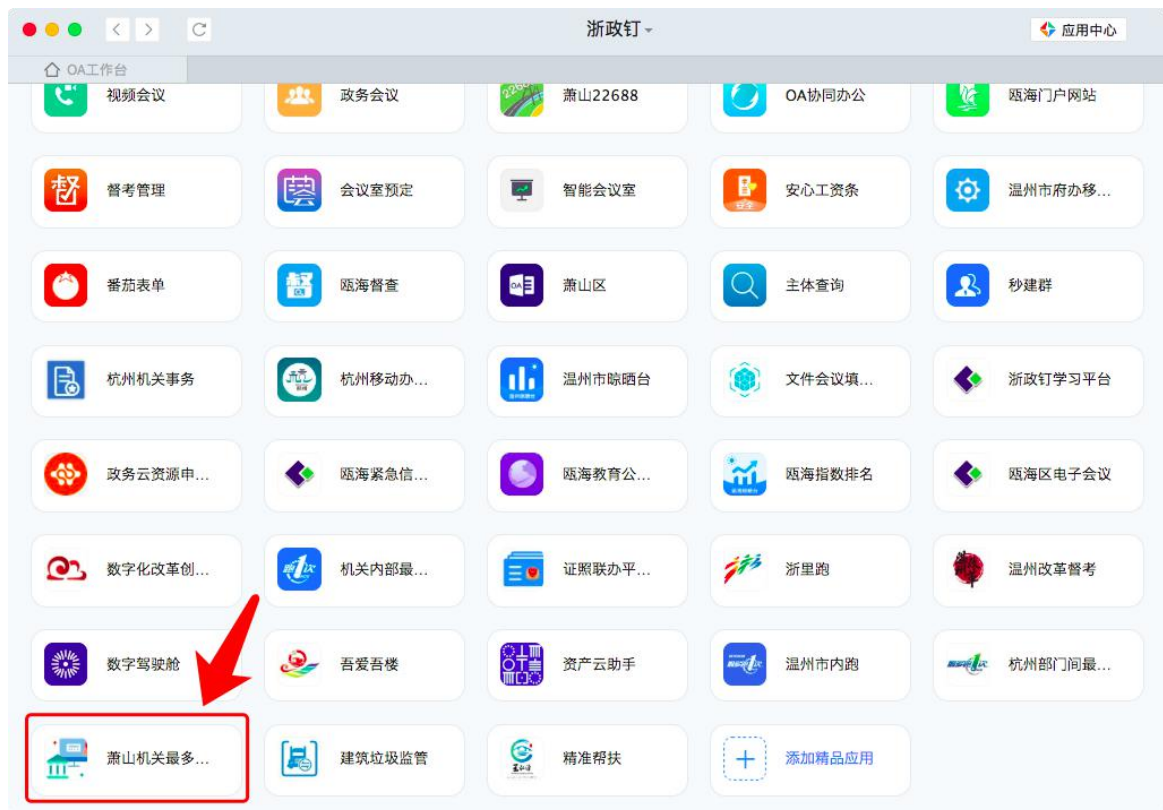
浙政钉
应用中心
OA工作台

视频会议
政务会议
萧山22688
OA协同办公
瓯海门户网站

督考管理
会议室预定
智能会议室
安心工资条
温州市府办移...

番茄表单
瓯海督查
萧山区
主体查询
秒建群

杭州机关事务
杭州移动办...
温州市晾晒台
文件会议填...
浙政钉学习平台

政务云资源申...
瓯海紧急信...
瓯海教育公...
瓯海指数排名
瓯海区电子会议

数字化改革创...
机关内部最...
证照联办平...
浙里跑
温州改革督考

数字驾驶舱
吾爱吾楼
资产云助手
温州市内跑
杭州部门间最...

萧山机关最多...
建筑垃圾监管
精准帮扶
添加精品应用